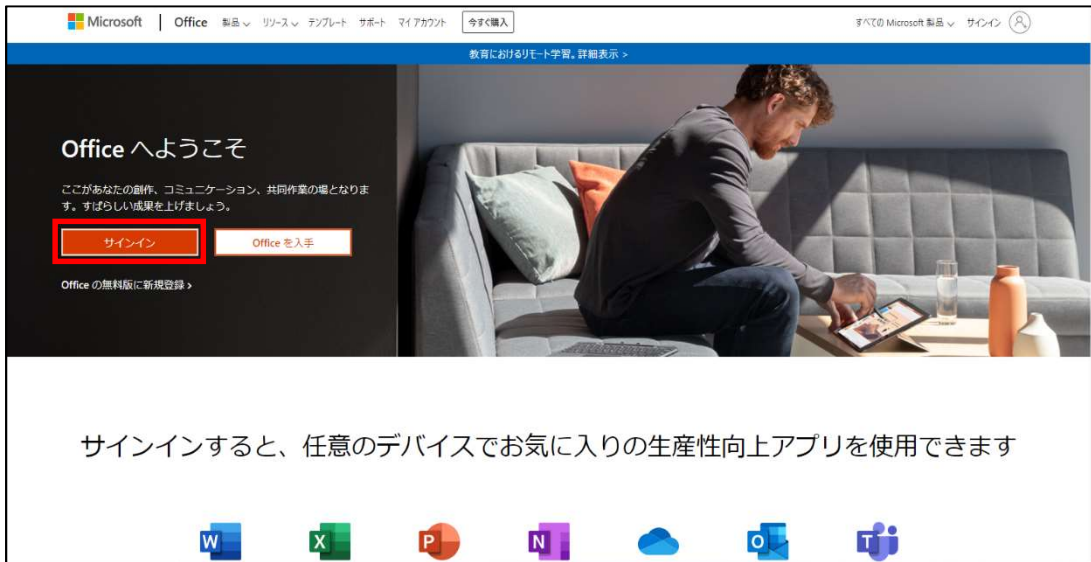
Microsoft | Office 製品 リソース テンプレート サポート マイアカウント 今すぐ購入

すべての Microsoft 製品 サインイン

教育におけるリモート学習。詳細表示 >

Office へようこそ

ここがあなたの創作、コミュニケーション、共同作業の場となります。すばらしい成果を上げましょう。

サインイン

Office を入手

Office の無料版に新規登録 >

サインインすると、任意のデバイスでお気に入りの生産性向上アプリを使用できます

W X P N O T